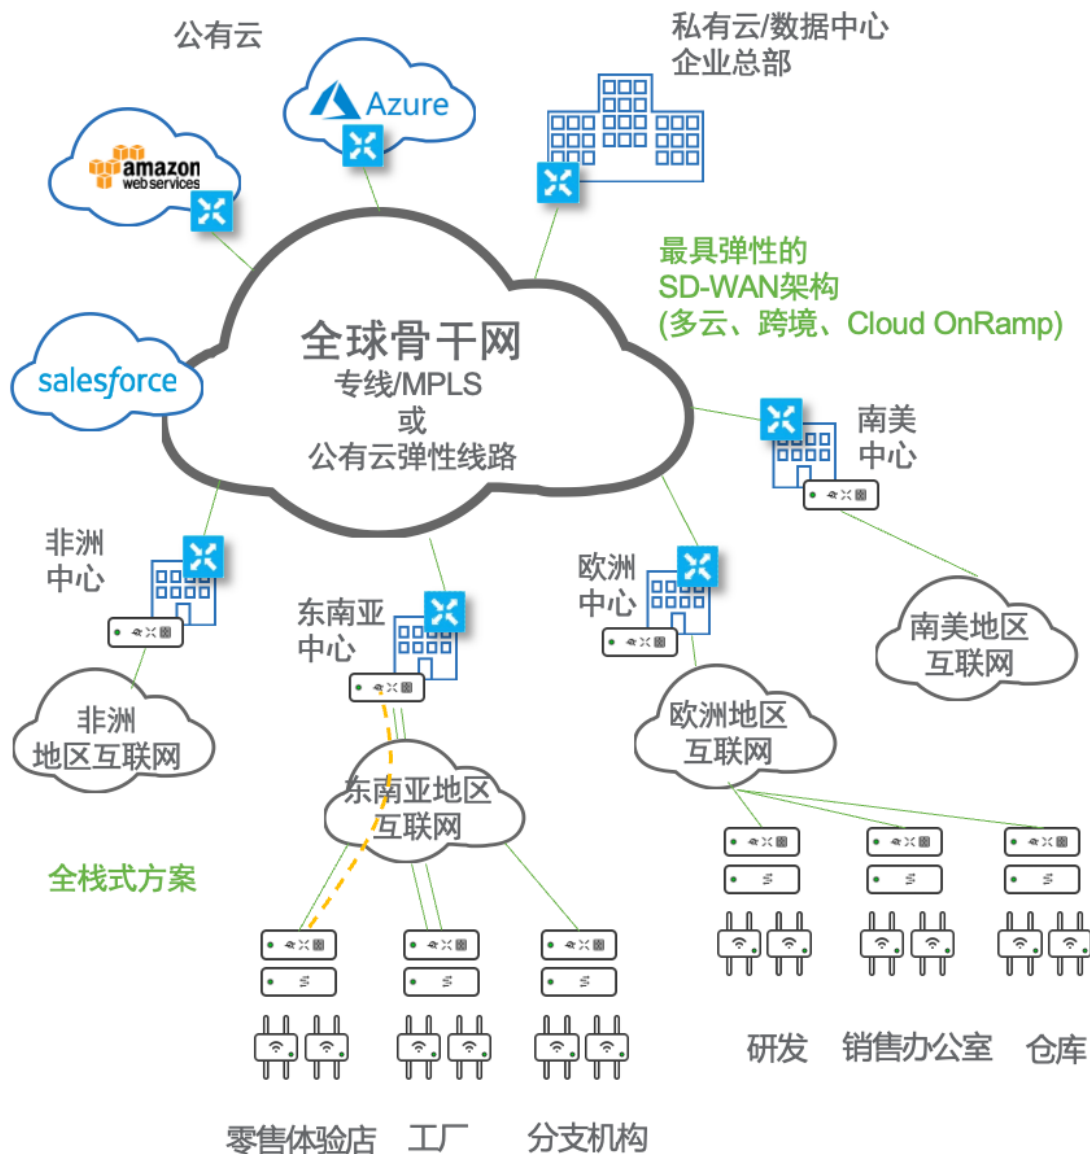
公有云

Azure

amazon web services

私有云/数据中心
企业总部

最具弹性的
SD-WAN架构
(多云、跨境、Cloud OnRamp)

salesforce

全球骨干网
专线/MPLS
或
公有云弹性线路

南美
中心

非洲
中心

欧洲
中心

东南亚
中心

南美地区
互联网

非洲
地区互联网

欧洲地区
互联网

东南亚地区
互联网

全栈式方案

研发 销售办公室 仓库

零售体验店 工厂 分支机构